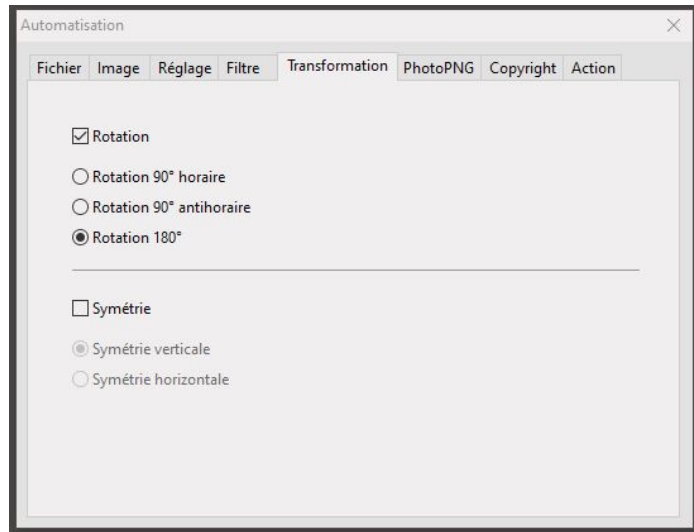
Automatisation

Fichier | Image | Réglage | Filtre | Transformation | PhotoPNG | Copyright | Action

Rotation

Rotation 90° horaire
Rotation 90° antihoraire
Rotation 180°

Symétrie

Symétrie verticale
Symétrie horizontale